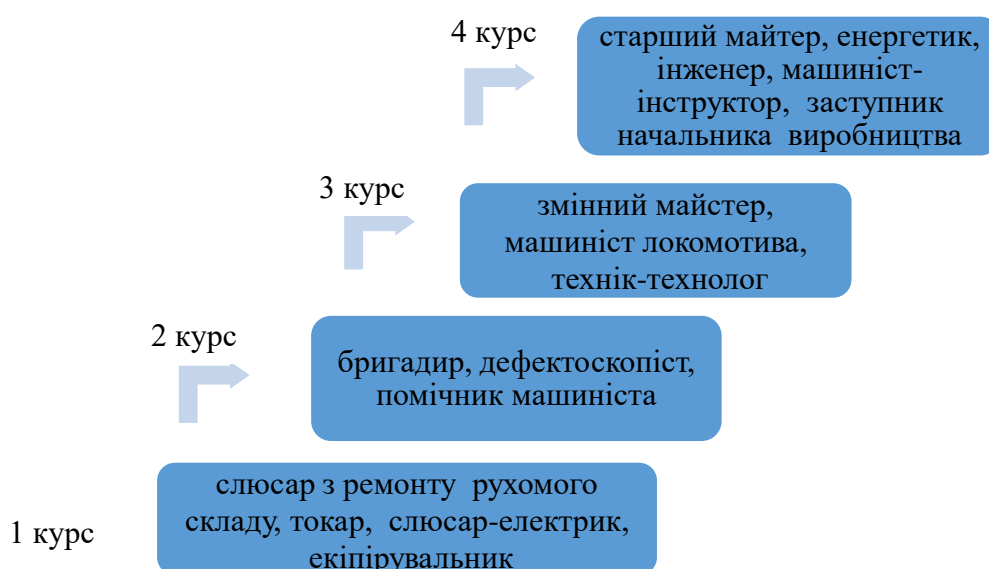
4 курс

старший майтер, енергетик, інженер, машиніст-інструктор, заступник начальника виробництва

3 курс

змінний майстер, машиніст локомотива, технік-технолог

2 курс

бригадир, дефектоскопіст, помічник машиніста

1 курс

слюсар з ремонту рухомого складу, токар, слюсар-електрик, екіпірувальник